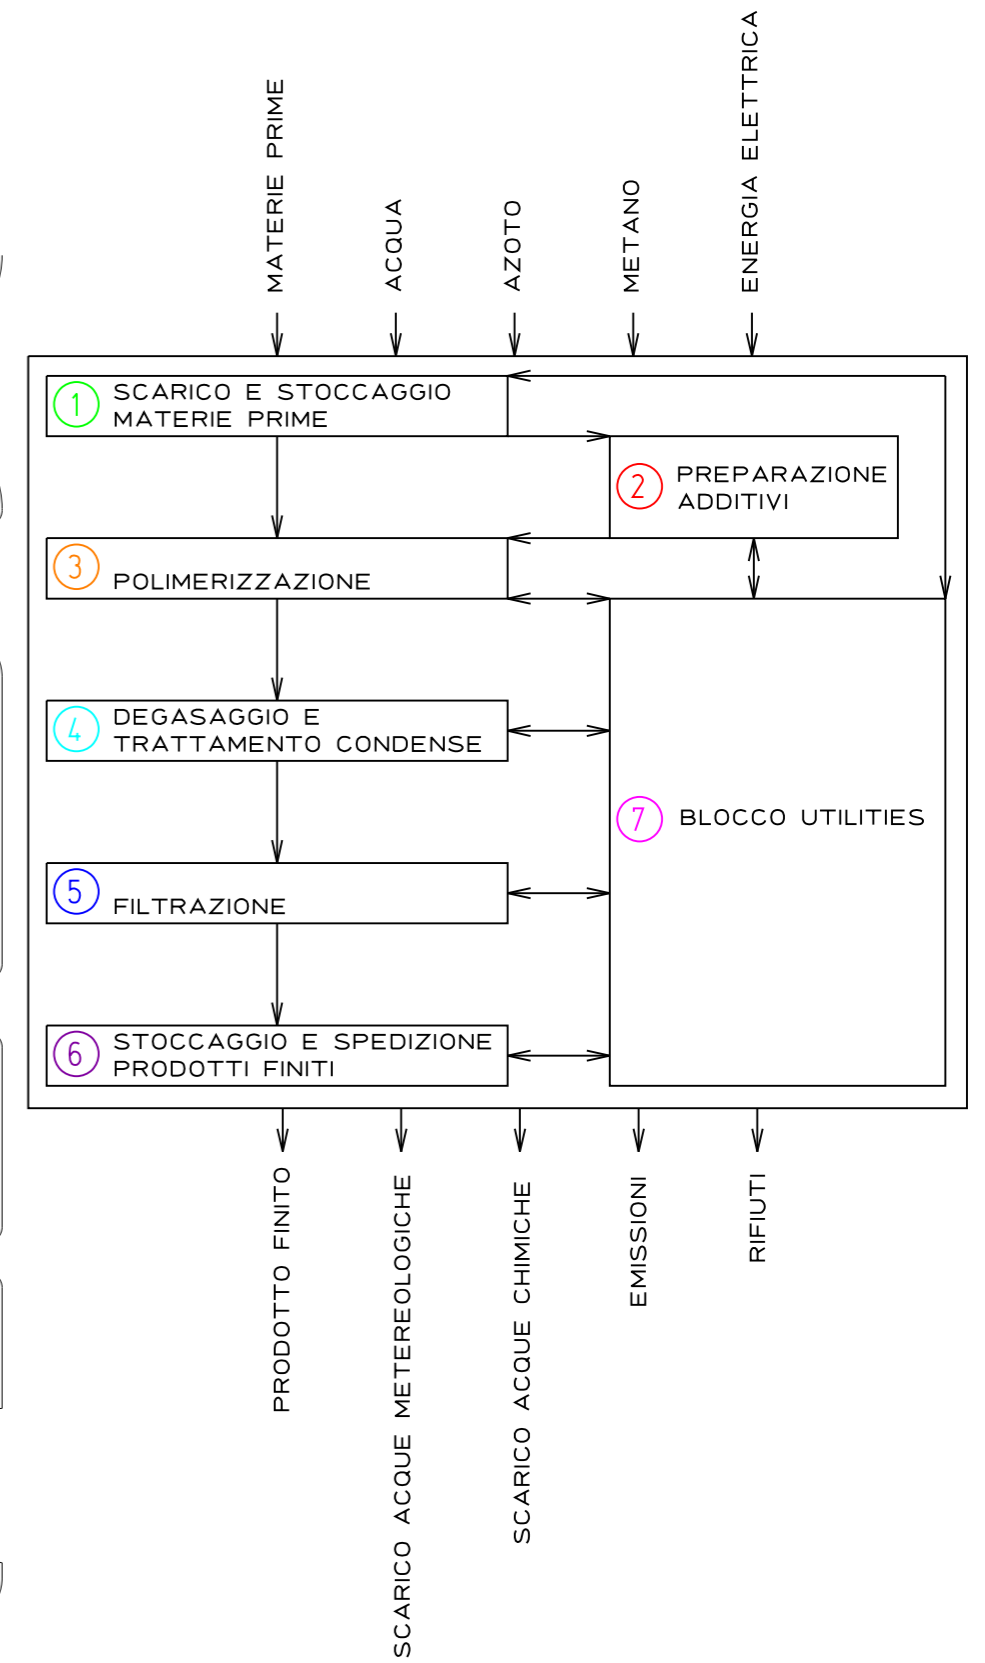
MATERIE PRIME

ACQUA

AZOTO

METANO

ENERGIA ELETTRICA

1 SCARICO E STOCCAGGIO MATERIE PRIME

2 PREPARAZIONE ADDITIVI

3 POLIMERIZZAZIONE

4 DEGASAGGIO E TRATTAMENTO CONDENSE

7 BLOCCO UTILITIES

5 FILTRAZIONE

6 STOCCAGGIO E SPEDIZIONE PRODOTTI FINITI

PRODOTTO FINITO

SCARICO ACQUE METEREOLOGICHE

SCARICO ACQUE CHIMICHE

EMISSIONI

RIFIUTI